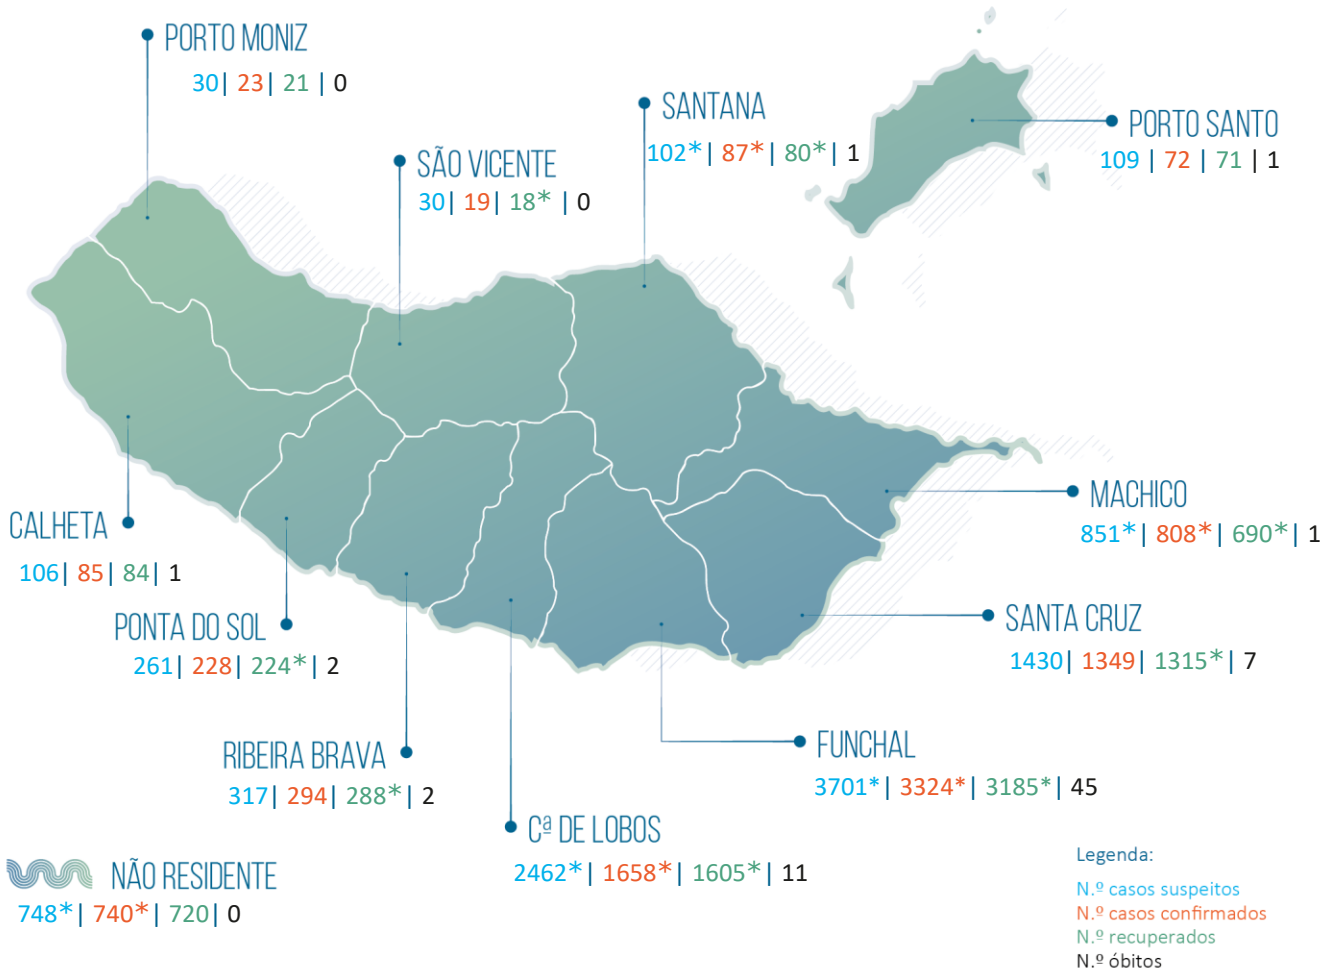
PORTO MONIZ
30 | 23 | 21 | 0

SANTANA
102* | 87* | 80* | 1

SÃO VICENTE
30 | 19 | 18* | 0

PORTO SANTO
109 | 72 | 71 | 1

CALHETA
106 | 85 | 84 | 1

MACHICO
851* | 808* | 690* | 1

PONTA DO SOL
261 | 228 | 224* | 2

SANTA CRUZ
1430 | 1349 | 1315* | 7

RIBEIRA BRAVA
317 | 294 | 288* | 2

FUNCHAL
3701* | 3324* | 3185* | 45

Cª DE LOBOS
2462* | 1658* | 1605* | 11

NÃO RESIDENTE
748* | 740* | 720 | 0

Legenda:
N.º casos suspeitos
N.º casos confirmados
N.º recuperados
N.º óbitos